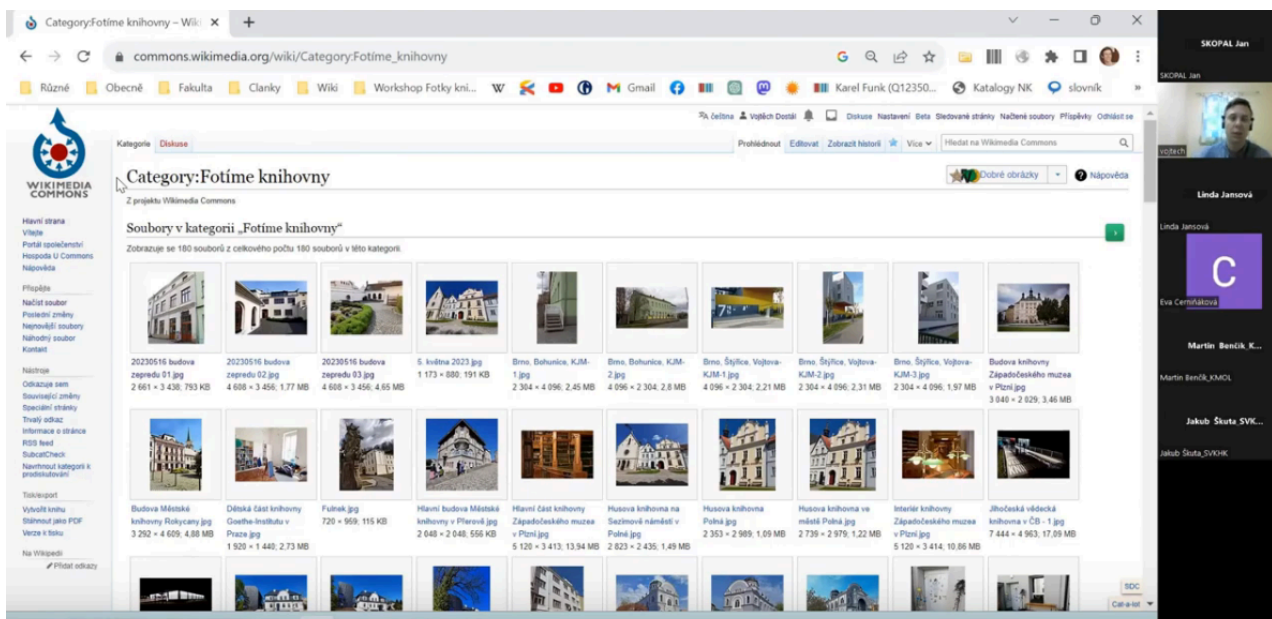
Category:Fotíme knihovny – Wiki ×  +

commons.wikimedia.org/wiki/Category:Fotíme_knihovny

Různé  Obecně  Fakulta  Clanky  Wiki  Workshop Fotky kni...  W  Gmail  Karel Funk (Q12350...  Katalogy NK  slovník

SKOPAL Jan
SKOPAL Jan
vojtech
Linda Jansová
Linda Jansová
C
Eva Černiňáková
Martin Benčík_K...
Martin Benčík_KMOL
Jakub Škuta_SVK...
Jakub Škuta_SVKHK

WIKIMEDIA COMMONS

čeština  Vojtěch Dostál  Diskuse  Nastavení  Beta  Sledované stránky  Načtené soubory  Příspěvky  Odhlásit se

Kategorie  Diskuse  Prohlédnout  Editovat  Zobrazit historii  Více  Hledat na Wikimedia Commons

Category:Fotíme knihovny

Z projektu Wikimedia Commons

Dobré obrázky  Nápověda

Hlavní strana
Vítejte
Portál společenství
Hospoda U Commons
Nápověda

Přispějte
Načíst soubor
Poslední změny
Nejnovější soubory
Náhodný soubor
Kontakt

Nástroje
Odkazuje sem
Související změny
Speciální stránky
Trvalý odkaz
Informace o stránce
RSS feed
SubcatCheck
Navrhnout kategorii k prodiskutování

Tisk/export
Vytvořit knihu
Stáhnout jako PDF
Verze k tisku

Na Wikipedii
Přidat odkazy

Soubory v kategorii „Fotíme knihovny“

Zobrazuje se 180 souborů z celkového počtu 180 souborů v této kategorii.

20230516 budova zepredu 01.jpg
2 661 × 3 438; 793 KB

20230516 budova zepredu 02.jpg
4 608 × 3 456; 1,77 MB

20230516 budova zepredu 03.jpg
4 608 × 3 456; 4,65 MB

5. května 2023.jpg
1 173 × 880; 191 KB

Brno, Bohunice, KJM-1.jpg
2 304 × 4 096; 2,45 MB

Brno, Bohunice, KJM-2.jpg
4 096 × 2 304; 2,8 MB

Brno, Štýřice, Vojtova-KJM-1.jpg
4 096 × 2 304; 2,21 MB

Brno, Štýřice, Vojtova-KJM-2.jpg
2 304 × 4 096; 2,31 MB

Brno, Štýřice, Vojtova-KJM-3.jpg
2 304 × 4 096; 1,97 MB

Budova knihovny Západočeského muzea v Plzni.jpg
3 040 × 2 829; 3,46 MB

Budova Městské knihovny Rokycany.jpg
3 292 × 4 609; 4,88 MB

Dětská část knihovny Goethe-Institutu v Praze.jpg
1 920 × 1 440; 2,73 MB

Fulnek.jpg
720 × 959; 115 KB

Hlavní budova Městské knihovny v Přerově.jpg
2 048 × 2 048; 556 KB

Hlavní část knihovny Západočeského muzea v Plzni.jpg
5 120 × 3 413; 13,94 MB

Husova knihovna na Sezimově náměstí v Polné.jpg
2 823 × 2 435; 1,49 MB

Husova knihovna Polná.jpg
2 353 × 2 989; 1,09 MB

Husova knihovna ve městě Polná.jpg
2 739 × 2 979; 1,22 MB

Interiér knihovny Západočeského muzea v Plzni.jpg
5 120 × 3 414; 10,86 MB

Jihočeská vědecká knihovna v ČB - 1.jpg
7 444 × 4 963; 17,09 MB

SDC
Cat-a-lot